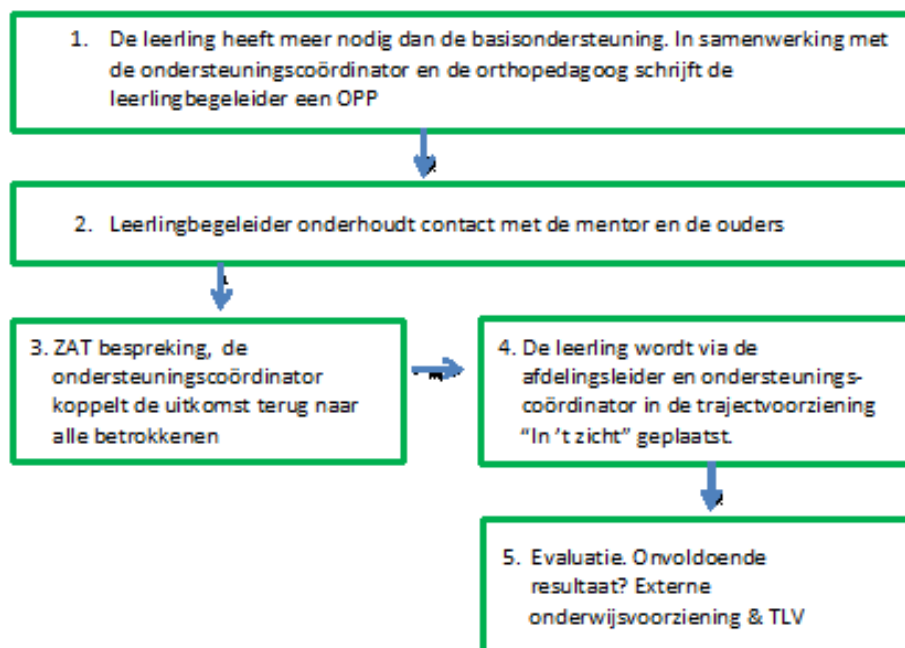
1. De leerling heeft meer nodig dan de basisondersteuning. In samenwerking met de ondersteuningscoördinator en de orthopedagoog schrijft de leerlingbegeleider een OPP

2. Leerlingbegeleider onderhoudt contact met de mentor en de ouders

3. ZAT bespreking, de ondersteuningscoördinator koppelt de uitkomst terug naar alle betrokkenen

4. De leerling wordt via de afdelingsleider en ondersteuningscoördinator in de trajectvoorziening "In 't zicht" geplaatst.

5. Evaluatie. Onvoldoende resultaat? Externe onderwijsvoorziening & TLV